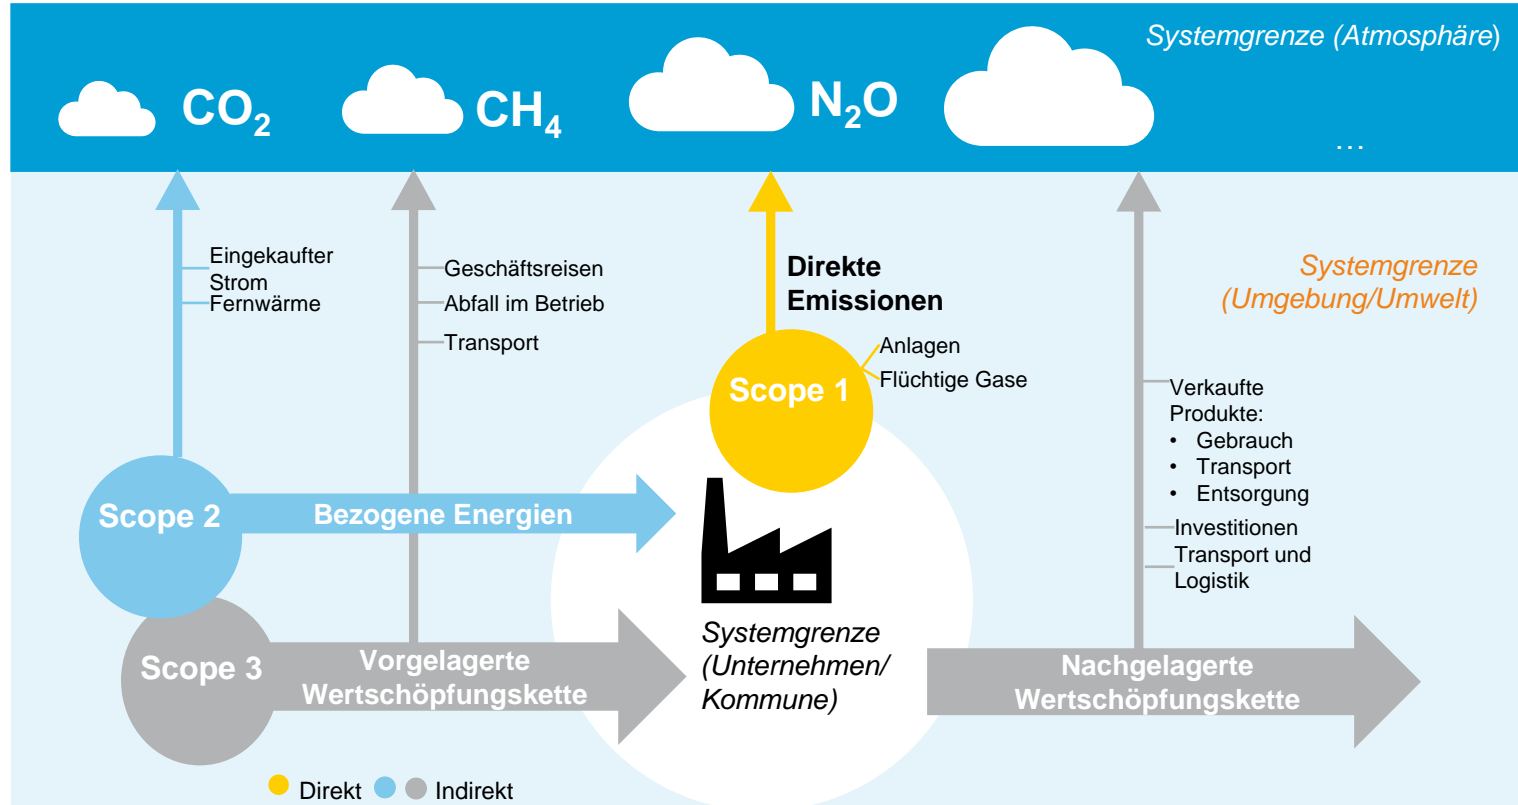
Systemgrenze (Atmosphäre)

$CO_2$ $CH_4$ $N_2O$ …

Eingekaufter Strom
Fernwärme

Geschäftsreisen
Abfall im Betrieb
Transport

Direkte Emissionen

Systemgrenze (Umgebung/Umwelt)

Anlagen
Flüchtige Gase

Scope 1

Verkaufte Produkte:
• Gebrauch
• Transport
• Entsorgung
Investitionen
Transport und Logistik

Scope 2

Bezogene Energien

Scope 3

Vorgelagerte Wertschöpfungskette

Systemgrenze (Unternehmen/ Kommune)

Nachgelagerte Wertschöpfungskette

Direkt Indirekt